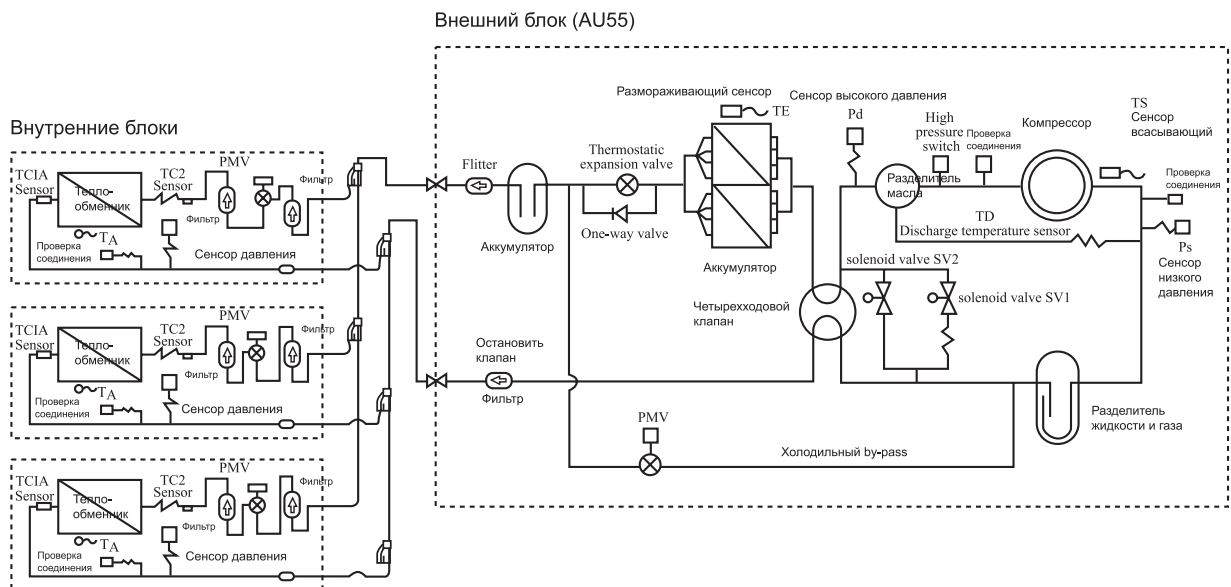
Внешний блок (AU55)

Внутренние блоки

TCIA Sensor
Тепло-обменник
TC2 Sensor
PMV
Фильтр
Фильтр
T$_A$
Проверка соединения
Сенсор давления

TCIA Sensor
Тепло-обменник
TC2 Sensor
PMV
Фильтр
Фильтр
T$_A$
Проверка соединения
Сенсор давления

TCIA Sensor
Тепло-обменник
TC2 Sensor
PMV
Фильтр
Фильтр
T$_A$
Проверка соединения
Сенсор давления

Flitter
Аккумулятор
Остановить клапан
Фильтр
Размораживающий сенсор
TE
Thermostatic expansion valve
One-way valve
Аккумулятор
Сенсор высокого давления
Pd
High pressure switch
Проверка соединения
Компрессор
TS
Сенсор всасывающий
Проверка соединения
Разделитель масла
TD
Discharge temperature sensor
Ps
Сенсор низкого давления
solenoid valve SV2
solenoid valve SV1
Четырехходовой клапан
Разделитель жидкости и газа
PMV
Холодильный by-pass